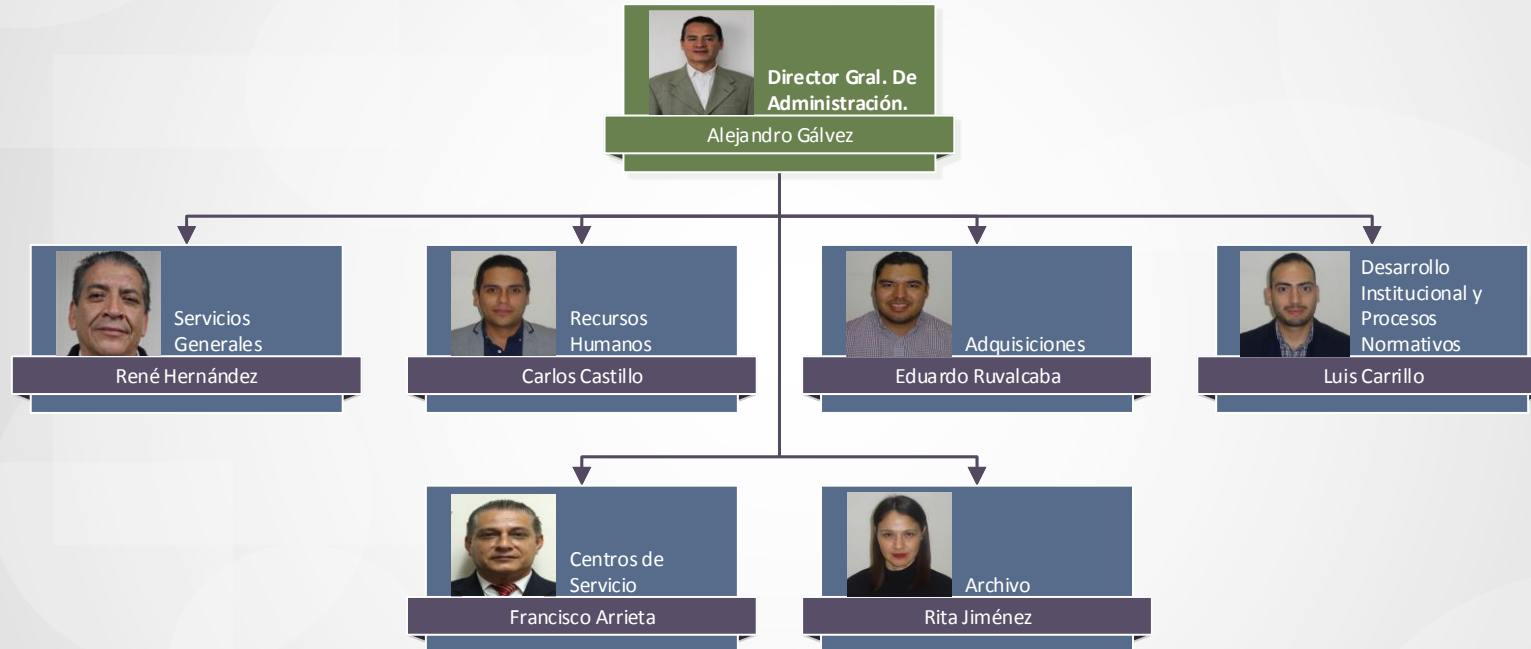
Director Gral. De Administración.

Alejandro Gálvez

Servicios Generales

René Hernández

Recursos Humanos

Carlos Castillo

Adquisiciones

Eduardo Ruvalcaba

Desarrollo Institucional y Procesos Normativos

Luis Carrillo

Centros de Servicio

Francisco Arrieta

Archivo

Rita Jiménez